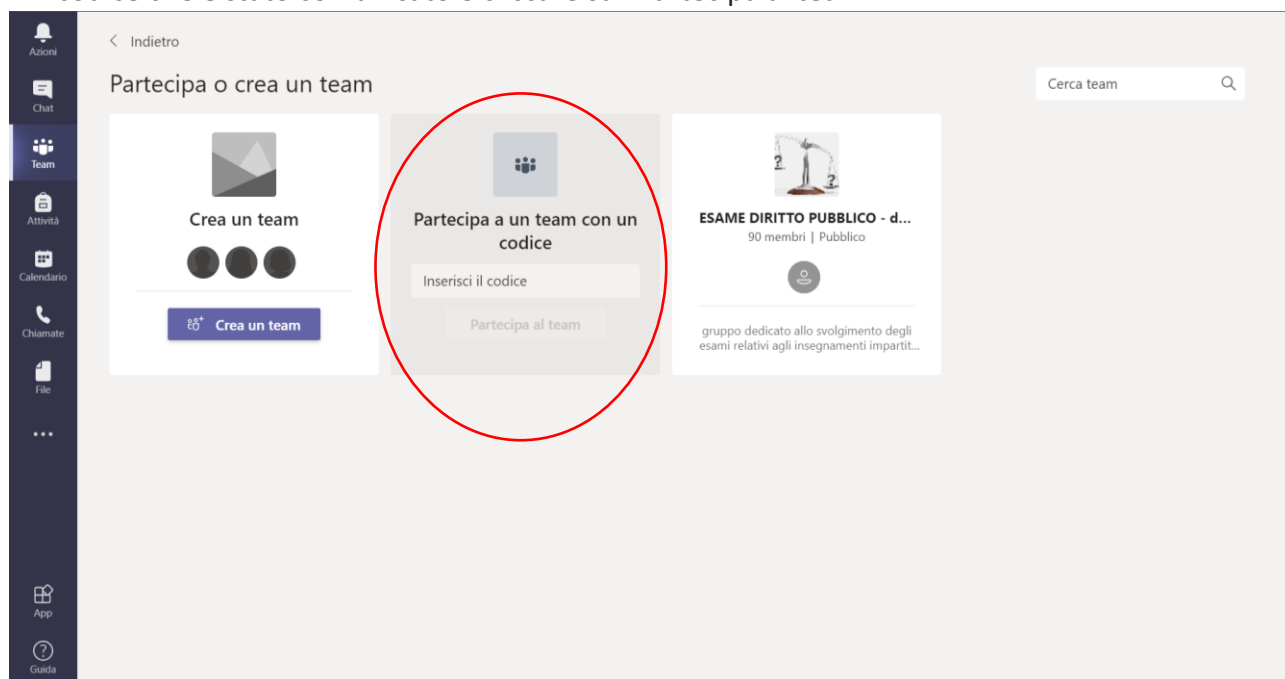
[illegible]

Azioni
Chat
Team
Attività
Calendario
Chiamate
File
...
App
Guida

< Indietro

Partecipa o crea un team

Cerca team

Crea un team

Crea un team

Partecipa a un team con un codice

Inserisci il codice

Partecipa al team

ESAME DIRITTO PUBBLICO - d...
90 membri | Pubblico

gruppo dedicato allo svolgimento degli esami relativi agli insegnamenti impartit...